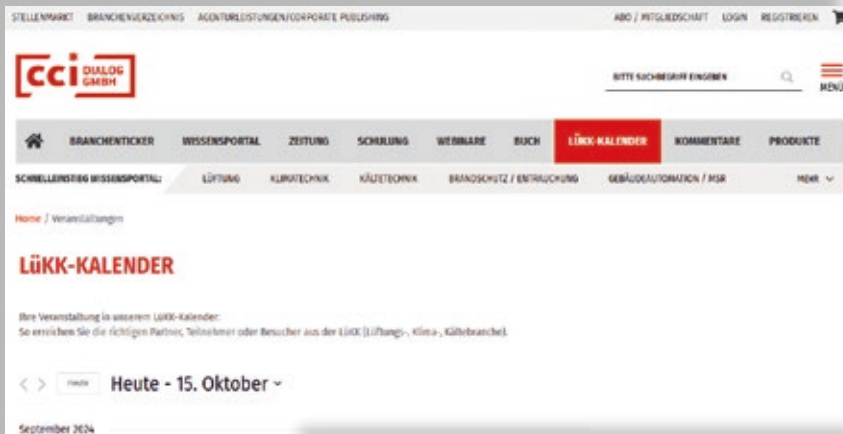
STELLENMARKT BRANCHENVERZEICHNIS AGENTURLEISTUNGEN/CORPORATE PUBLISHING ABO / MITGLIEDSCHAFT LOGIN REGISTRIEREN

cci DIALOG GMBH

BITTE SUCHBEGRIFF EINGEBEN

MENÜ

BRANCHENTICKER WISSENSPORTAL ZEITUNG SCHULUNG WEBINARE BUCH LüKK-KALENDER KOMMENTARE PRODUKTE

SCHNELLEINSTIEG WISSENSPORTAL: LÜFTUNG KLIMATECHNIK KÄLTETECHNIK BRANDSCHUTZ / ENTRAUCHUNG GEBÄUDEAUTOMATION / MSR MEHR

Home / Veranstaltungen

LüKK-KALENDER

Ihre Veranstaltung in unserem LüKK-Kalender:
So erreichen Sie die richtigen Partner, Teilnehmer oder Besucher aus der LüKK (Lüftungs-, Klima-, Kältebranche).

Heute Heute - 15. Oktober

September 2024